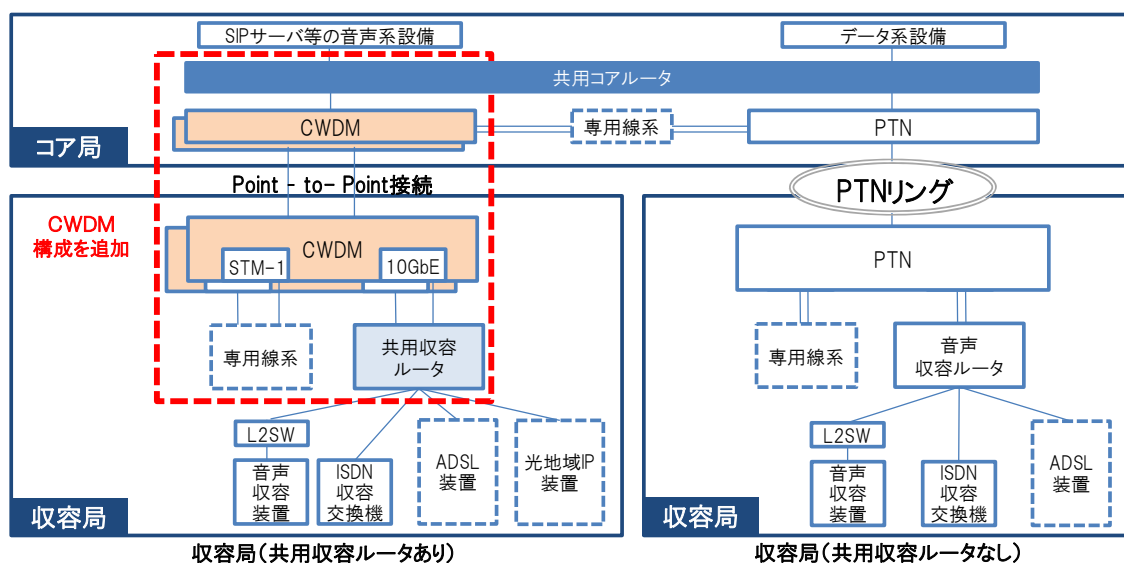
SIPサーバ等の音声系設備

データ系設備

共用コアルータ

コア局

CWDM

専用線系

PTN

Point - to- Point接続

PTNリング

CWDM
構成を追加

CWDM

STM-1

10GbE

PTN

専用線系

共用収容
ルータ

専用線系

音声
収容ルータ

L2SW

音声
収容
装置

ISDN
収容
交換機

ADSL
装置

光地域IP
装置

L2SW

音声
収容
装置

ISDN
収容
交換機

ADSL
装置

収容局

収容局

収容局（共用収容ルータあり）

収容局（共用収容ルータなし）